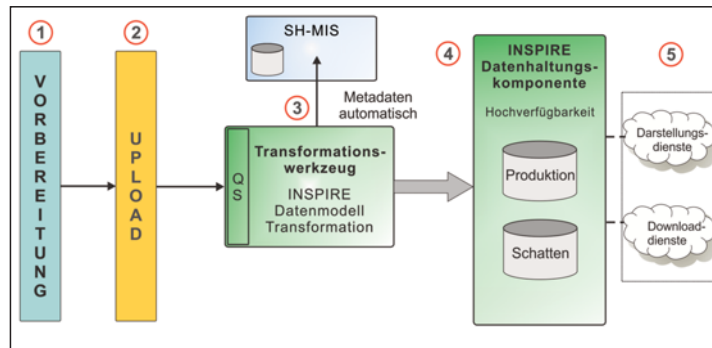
1

VORBEREITUNG

2

UPLOAD

SH-MIS

3

Metadaten automatisch

QS

Transformationswerkzeug

INSPIRE Datenmodell Transformation

4

INSPIRE Datenhaltungskomponente

Hochverfügbarkeit

Produktion

Schatten

5

Darstellungsdienste

Downloaddienste